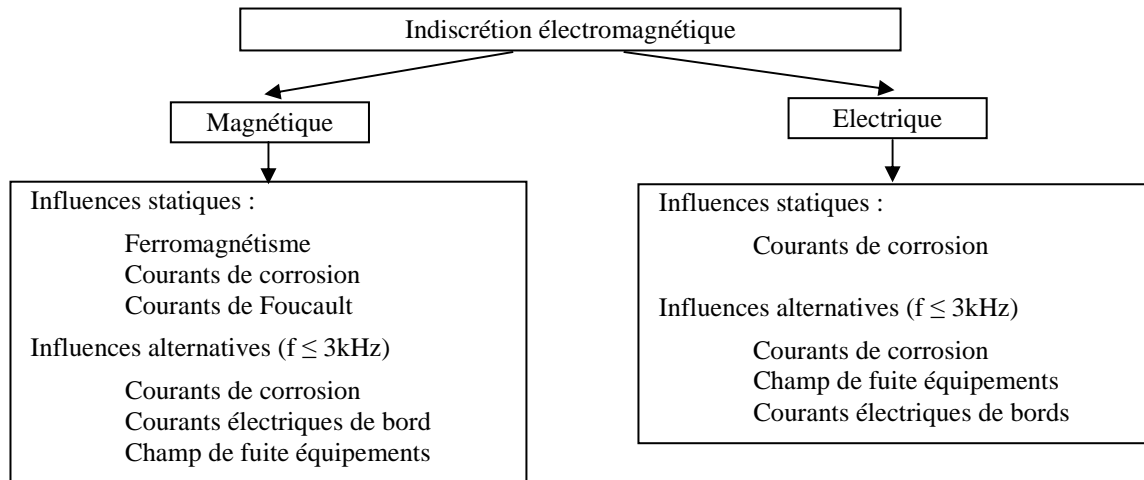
Indiscrétion électromagnétique

Magnétique

Influences statiques :

Ferromagnétisme
Courants de corrosion
Courants de Foucault

Influences alternatives ($f \leq 3kHz$)

Courants de corrosion
Courants électriques de bord
Champ de fuite équipements

Electrique

Influences statiques :

Courants de corrosion

Influences alternatives ($f \leq 3kHz$)

Courants de corrosion
Champ de fuite équipements
Courants électriques de bords